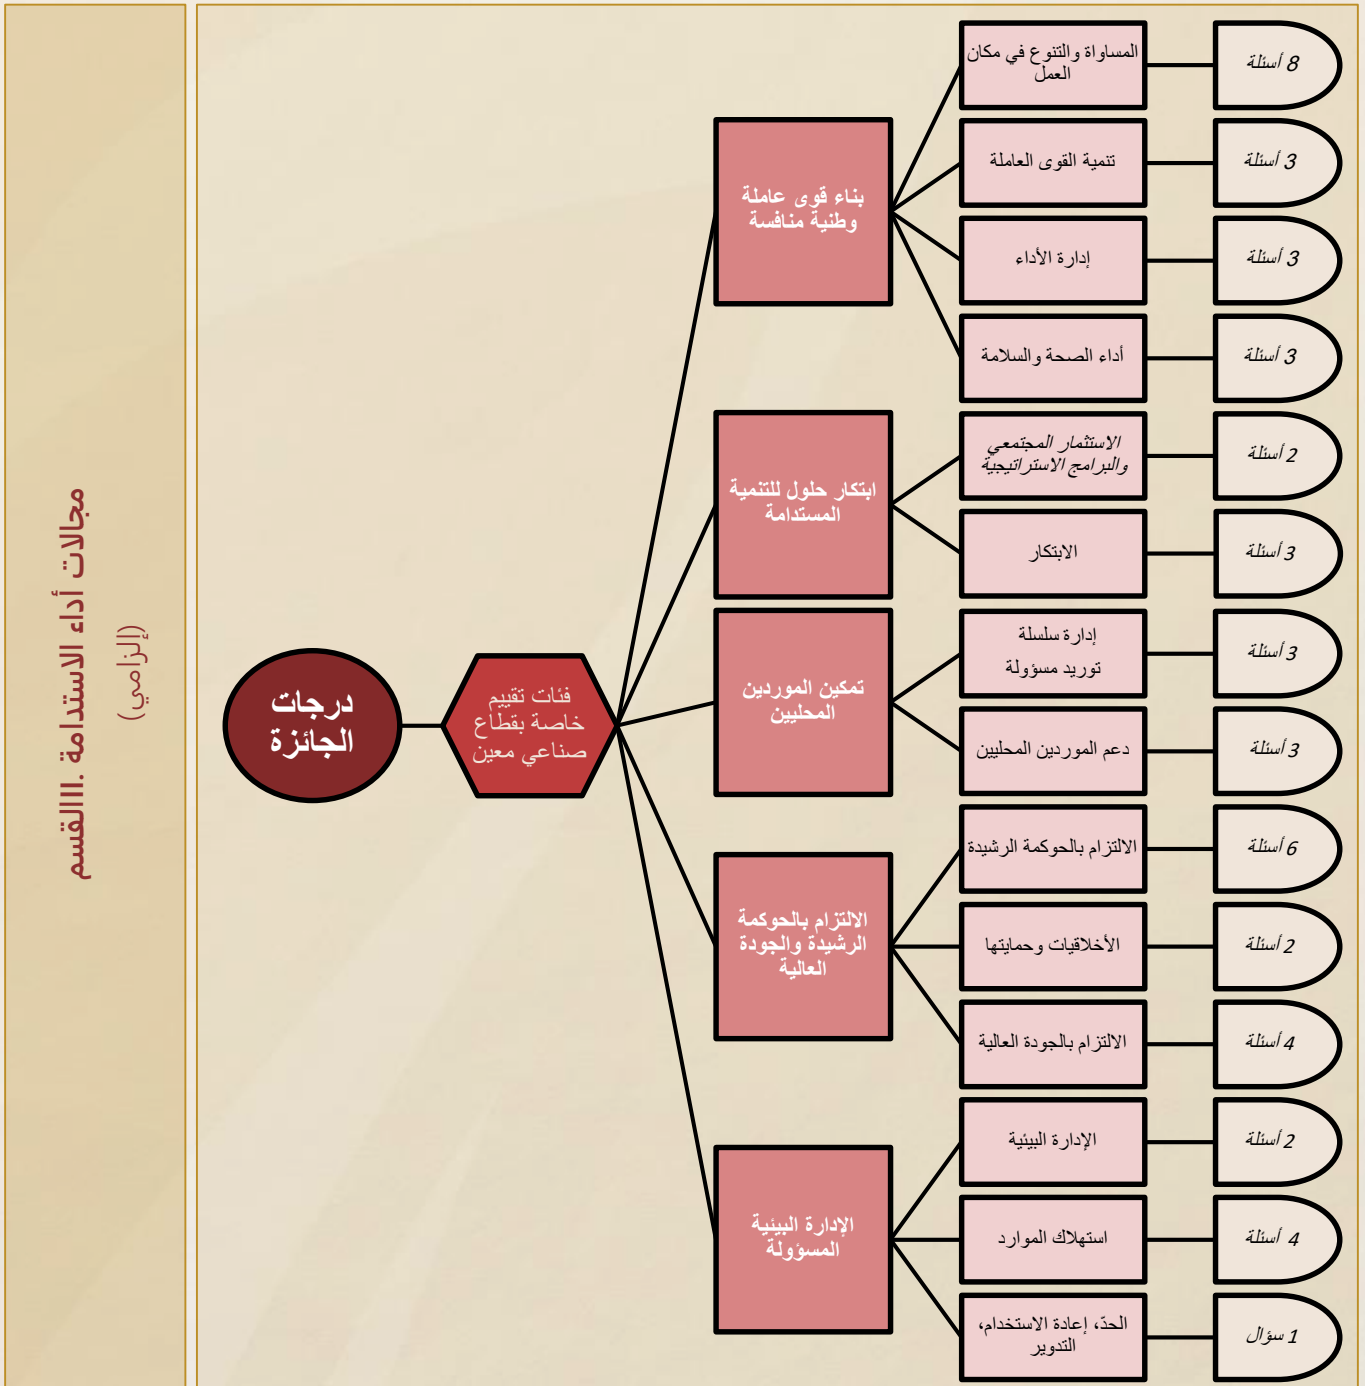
القسم III. مجالات أداء الاستدامة
(إلزامي)

درجات الجائزة

فئات تقييم خاصة بقطاع صناعي معين

بناء قوى عاملة وطنية منافسة

المساواة والتنوع في مكان العمل — 8 أسئلة
تنمية القوى العاملة — 3 أسئلة
إدارة الأداء — 3 أسئلة
أداء الصحة والسلامة — 3 أسئلة

ابتكار حلول للتنمية المستدامة

الاستثمار المجتمعي والبرامج الاستراتيجية — 2 أسئلة
الابتكار — 3 أسئلة

تمكين الموردين المحليين

إدارة سلسلة توريد مسؤولة — 3 أسئلة
دعم الموردين المحليين — 3 أسئلة

الالتزام بالحوكمة الرشيدة والجودة العالية

الالتزام بالحوكمة الرشيدة — 6 أسئلة
الأخلاقيات وحمايتها — 2 أسئلة
الالتزام بالجودة العالية — 4 أسئلة

الإدارة البيئية المسؤولة

الإدارة البيئية — 2 أسئلة
استهلاك الموارد — 4 أسئلة
الحدّ، إعادة الاستخدام، التدوير — 1 سؤال